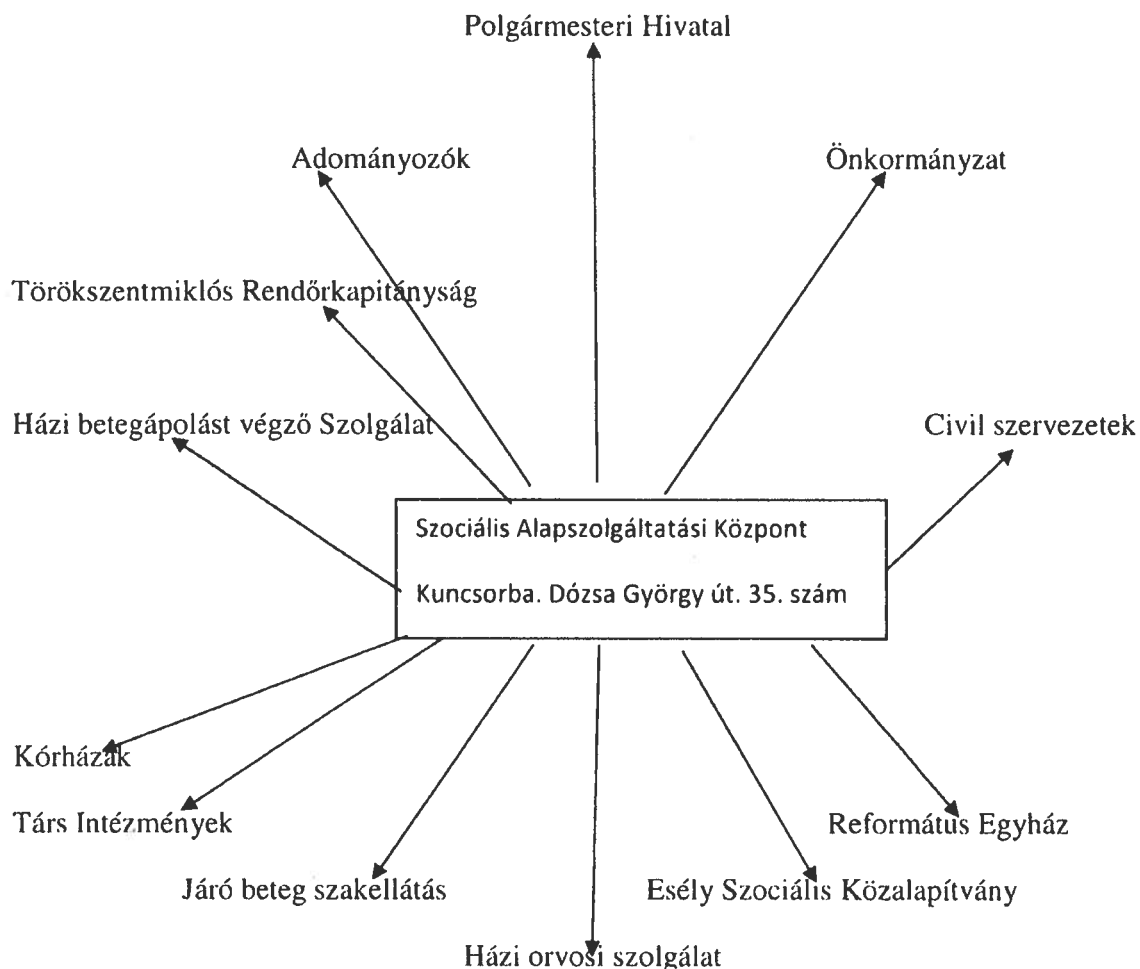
Polgármesteri Hivatal

Adományozók

Önkormányzat

Törökszentmiklós Rendőrkapitányság

Házi betegápolást végző Szolgálat

Civil szervezetek

Szociális Alapszolgáltatási Központ

Kuncsorba. Dózsa György út. 35. szám

Kórházak

Társ Intézmények

Református Egyház

Járó beteg szakellátás

Esély Szociális Közalapítvány

Házi orvosi szolgálat